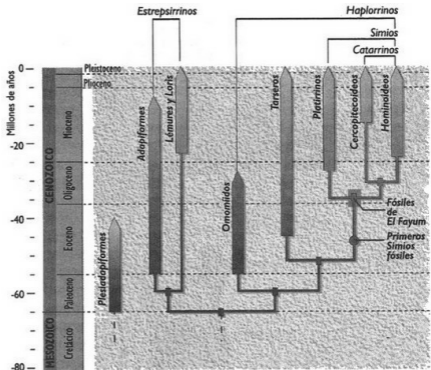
Estrepsirrinos
Haplorrinos
Simios
Catarrinos
0
-20
-40
-60
-80
Millones de años
Pleistoceno
Plioceno
Mioceno
Oligoceno
Eoceno
Paleoceno
Cretácico
CENOZOICO
MESOZOICO
Plesiadapiformes
Adapiformes
Lémures y Loris
Omomidos
Társeros
Platirrinos
Cercopitecoideos
Hominoideos
Fósiles de El Fayum
Primeros Simios fósiles